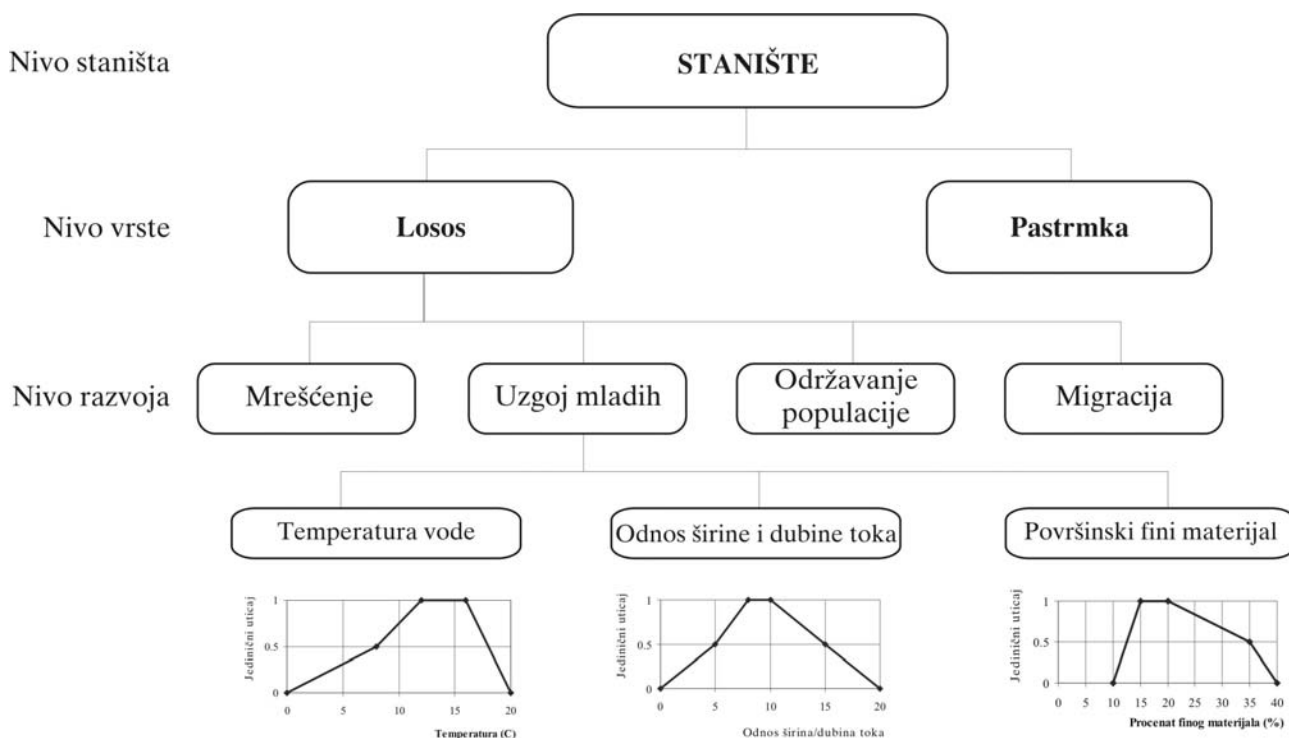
Nivo staništa

STANIŠTE

Nivo vrste

Losos

Pastrmka

Nivo razvoja

Mrešćenje

Uzgoj mladih

Održavanje populacije

Migracija

Temperatura vode

Odnos širine i dubine toka

Površinski fini materijal

Jedinični uticaj
1
0.5
0
0 5 10 15 20
Temperatura (C)

Jedinični uticaj
1
0.5
0
0 5 10 15 20
Odnos širina/dubina toka

Jedinični uticaj
1
0.5
0
0 5 10 15 20 25 30 35 40
Procenat finog materijala (%)